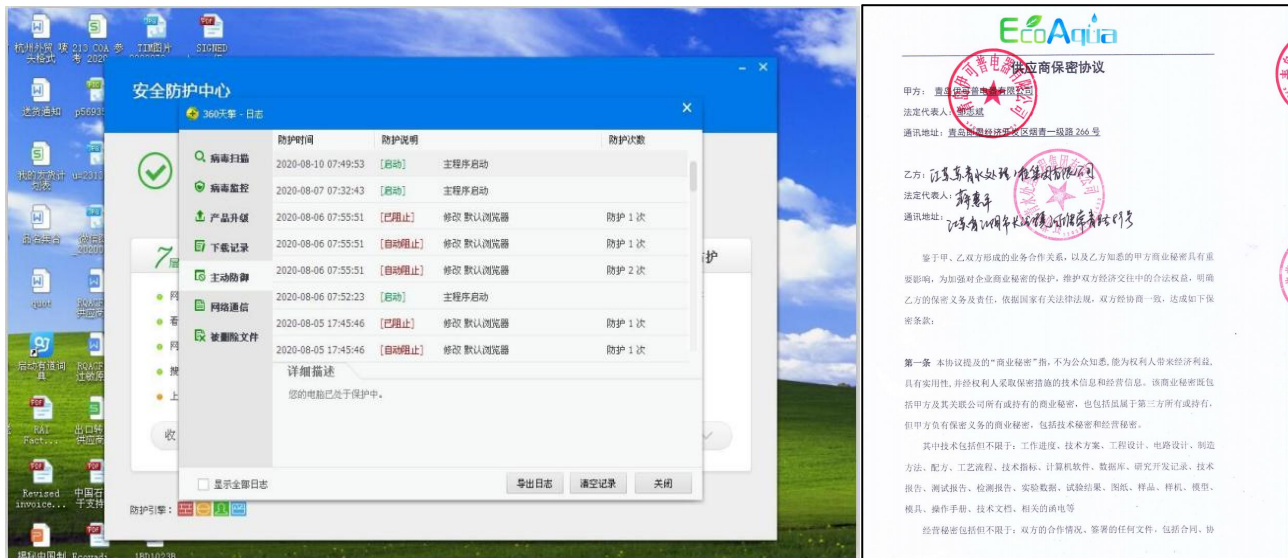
杭州外贸 头格式 | 213 COA 参考 2020 | TIM图片 | SIGNED

送货通知 | p5693

我的支出计划表 | u=2313

启动有道词典

quot | RQACF 供应商

启动有道词典 | RQACF 征收

RAI Fact... | 出口转 供应商

Revised invoice... | 中国石 于支持

揭秘中国制 | Rearrado | 1BD1023B

安全防护中心

360天擎 - 日志

| | 防护时间 | 防护说明 | | 防护次数 |
|---|---|---|---|---|
| 病毒扫描 | 2020-08-10 07:49:53 | [启动] | 主程序启动 | |
| 病毒监控 | 2020-08-07 07:32:43 | [启动] | 主程序启动 | |
| 产品升级 | 2020-08-06 07:55:51 | [已阻止] | 修改 默认浏览器 | 防护 1 次 |
| 下载记录 | 2020-08-06 07:55:51 | [自动阻止] | 修改 默认浏览器 | 防护 1 次 |
| 主动防御 | 2020-08-06 07:55:51 | [自动阻止] | 修改 默认浏览器 | 防护 2 次 |
| 网络通信 | 2020-08-06 07:52:23 | [启动] | 主程序启动 | |
| 被删除文件 | 2020-08-05 17:45:46 | [已阻止] | 修改 默认浏览器 | 防护 1 次 |
| | 2020-08-05 17:45:46 | [自动阻止] | 修改 默认浏览器 | 防护 1 次 |

详细描述

您的电脑已处于保护中。

显示全部日志

导出日志 清空记录 关闭

防护引擎：

7 | 护 | 收

EcoAqua

供应商保密协议

甲方：青岛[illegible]有限公司

法定代表人：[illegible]

通讯地址：青岛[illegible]经济开发区烟青一级路 266 号

乙方：江苏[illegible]有限公司

法定代表人：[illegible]

通讯地址：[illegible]

鉴于甲、乙双方形成的业务合作关系，以及乙方知悉的甲方商业秘密具有重要影响，为加强对企业商业秘密的保护，维护双方经济交往中的合法权益，明确乙方的保密义务及责任，依据国家有关法律法规，双方经协商一致，达成如下保密条款：

第一条 本协议提及的"商业秘密"指，不为公众知悉、能为权利人带来经济利益、具有实用性、并经权利人采取保密措施的技术信息和经营信息。该商业秘密既包括甲方及其关联公司所有或持有的商业秘密，也包括虽属于第三方所有或持有，但甲方负有保密义务的商业秘密，包括技术秘密和经营秘密。

其中技术包括但不限于：工作进度、技术方案、工程设计、电路设计、制造方法、配方、工艺流程、技术指标、计算机软件、数据库、研究开发记录、技术报告、测试报告、检测报告、实验数据、试验结果、图纸、样品、样机、模型、模具、操作手册、技术文档、相关的函电等

经营秘密包括但不限于：双方的合作情况、签署的任何文件，包括合同、协